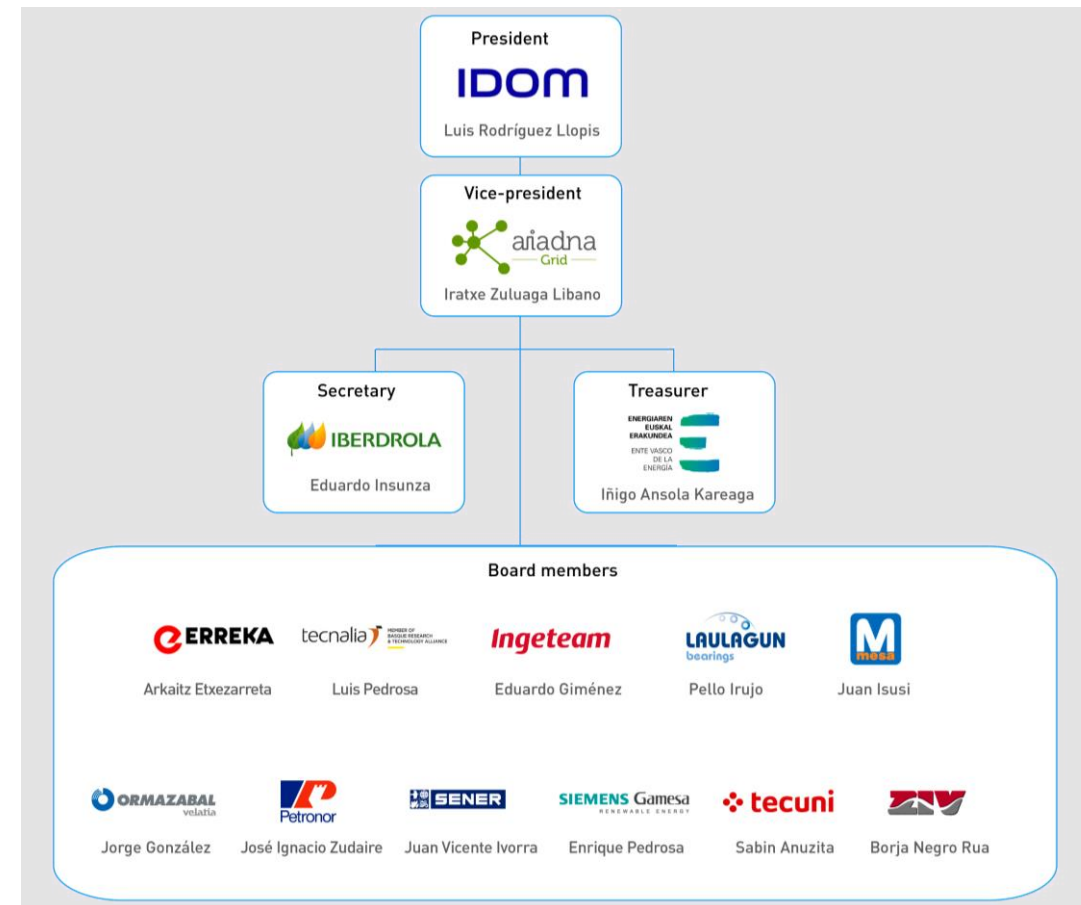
President
IDOM
Luis Rodríguez Llopis

Vice-president
ariadna Grid
Iratxe Zuluaga Libano

Secretary
IBERDROLA
Eduardo Insunza

Treasurer
ENERGIAREN EUSKAL ERAKUNDEA
ENTE VASCO DE LA ENERGÍA
Iñigo Ansola Kareaga

Board members

ERREKA
Arkaitz Etxezarreta

tecnalia MEMBER OF BASQUE RESEARCH & TECHNOLOGY ALLIANCE
Luis Pedrosa

Ingeteam
Eduardo Giménez

LAULAGUN bearings
Pello Irujo

M mesa
Juan Isusi

ORMAZABAL velatia
Jorge González

Petronor
José Ignacio Zudaire

SENER
Juan Vicente Ivorra

SIEMENS Gamesa RENEWABLE ENERGY
Enrique Pedrosa

tecuni
Sabin Anuzita

ZIV
Borja Negro Rua